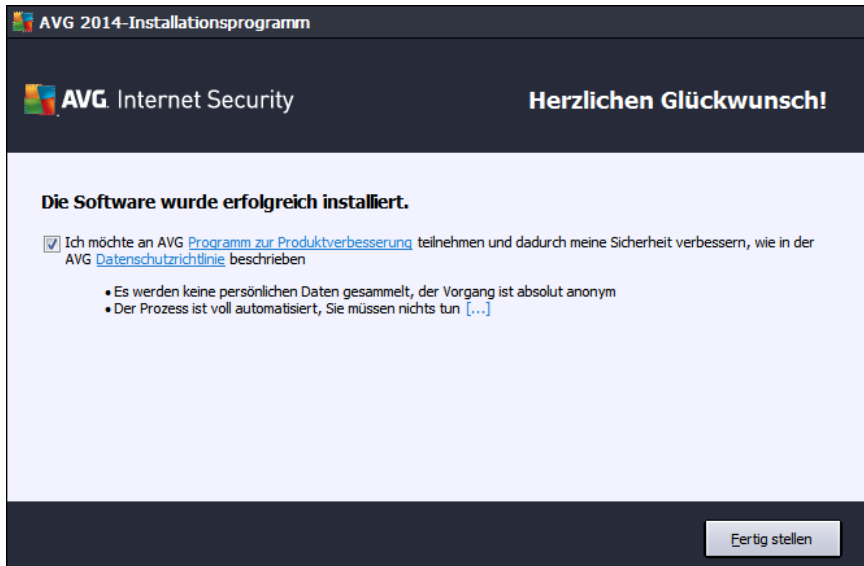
AVG 2014-Installationsprogramm

AVG. Internet Security

Herzlichen Glückwunsch!

Die Software wurde erfolgreich installiert.

Ich möchte an AVG Programm zur Produktverbesserung teilnehmen und dadurch meine Sicherheit verbessern, wie in der AVG Datenschutzrichtlinie beschrieben

• Es werden keine persönlichen Daten gesammelt, der Vorgang ist absolut anonym
• Der Prozess ist voll automatisiert, Sie müssen nichts tun [...]

Fertig stellen